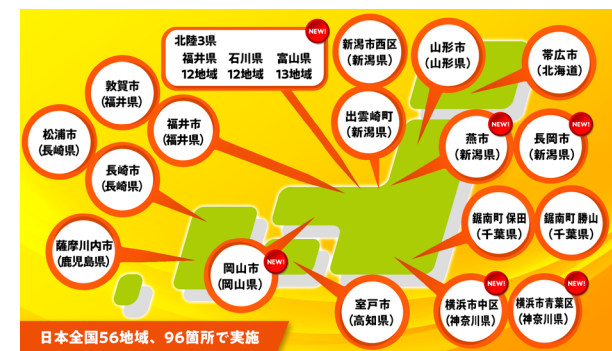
北陸3県
福井県 石川県 富山県
12地域 12地域 13地域

NEW!

新潟市西区
(新潟県)

山形市
(山形県)

帯広市
(北海道)

敦賀市
(福井県)

松浦市
(長崎県)

福井市
(福井県)

出雲崎町
(新潟県)

NEW!
燕市
(新潟県)

NEW!
長岡市
(新潟県)

長崎市
(長崎県)

鋸南町 保田
(千葉県)

鋸南町 勝山
(千葉県)

薩摩川内市
(鹿児島県)

NEW!
岡山市
(岡山県)

室戸市
(高知県)

NEW!
横浜市中区
(神奈川県)

NEW!
横浜市青葉区
(神奈川県)

日本全国56地域、96箇所で実施